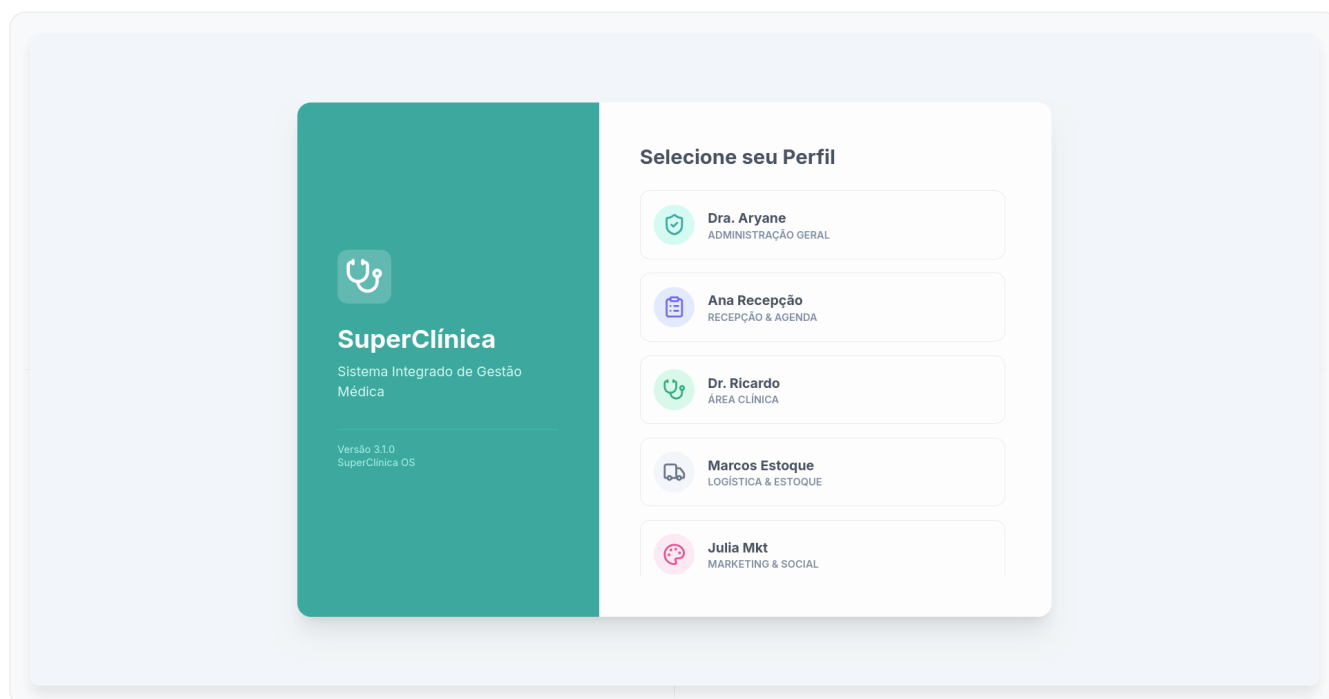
SuperClínica

Sistema Integrado de Gestão Médica

Versão 3.1.0
SuperClinica OS

Selecione seu Perfil

Dra. Aryane
ADMINISTRAÇÃO GERAL

Ana Recepção
RECEPÇÃO & AGENDA

Dr. Ricardo
ÁREA CLÍNICA

Marcos Estoque
LOGÍSTICA & ESTOQUE

Julia Mkt
MARKETING & SOCIAL